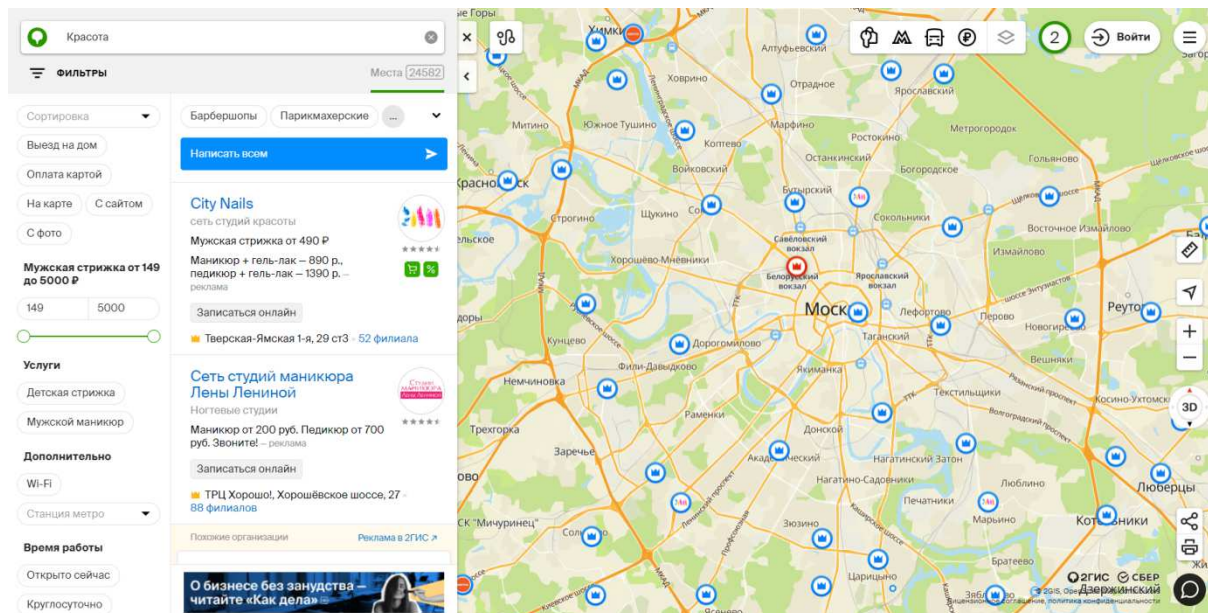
Красота

ФИЛЬТРЫ

Места 24582

Сортировка

Выезд на дом

Оплата картой

На карте

С сайтом

С фото

Мужская стрижка от 149 до 5000 ₽

149

5000

Услуги

Детская стрижка

Мужской маникюр

Дополнительно

Wi-Fi

Станция метро

Время работы

Открыто сейчас

Круглосуточно

Барбершопы

Парикмахерские

...

Написать всем

City Nails

сеть студий красоты

Мужская стрижка от 490 ₽

Маникюр + гель-лак – 890 р., педикюр + гель-лак – 1390 р. – реклама

Записаться онлайн

Тверская-Ямская 1-я, 29 ст3 · 52 филиала

Сеть студий маникюра Лены Лениной

Ногтевые студии

Маникюр от 200 руб. Педикюр от 700 руб. Звоните! – реклама

Записаться онлайн

ТРЦ Хорошо!, Хорошёвское шоссе, 27 · 88 филиалов

Похожие организации

Реклама в 2ГИС

О бизнесе без занудства – читайте «Как дела»

Войти

2

3D

Химки

Алтуфьевский

Ховрино

Отрадное

Ярославский

Митино

Южное Тушино

Марфино

Ростокино

Метрогородок

Коптево

Останкинский

Гольяново

Войковский

Богородское

Красногорск

Бутырский

Щукино

Сокольники

Строгино

Савёловский вокзал

Измайлово

Восточное Измайлово

Хорошёво-Мнёвники

Белорусский вокзал

Ярославский вокзал

Москва

Лефортово

Перово

Новогиреево

Реутов

Кунцево

Дорогомилово

Таганский

Вешняки

Филевский

Фили-Давыдково

Якиманка

Немчиновка

Текстильщики

Косино-Ухтомский

Раменки

Донской

Тропарёво

Заречье

Академический

Нагатинский Затон

Люберцы

Нагатино-Садовники

Люблино

Печатники

СК "Мичуринец"

Зюзино

Марьино

Котельники

Братеево

Царицыно

2ГИС СБЕР

Дзержинский